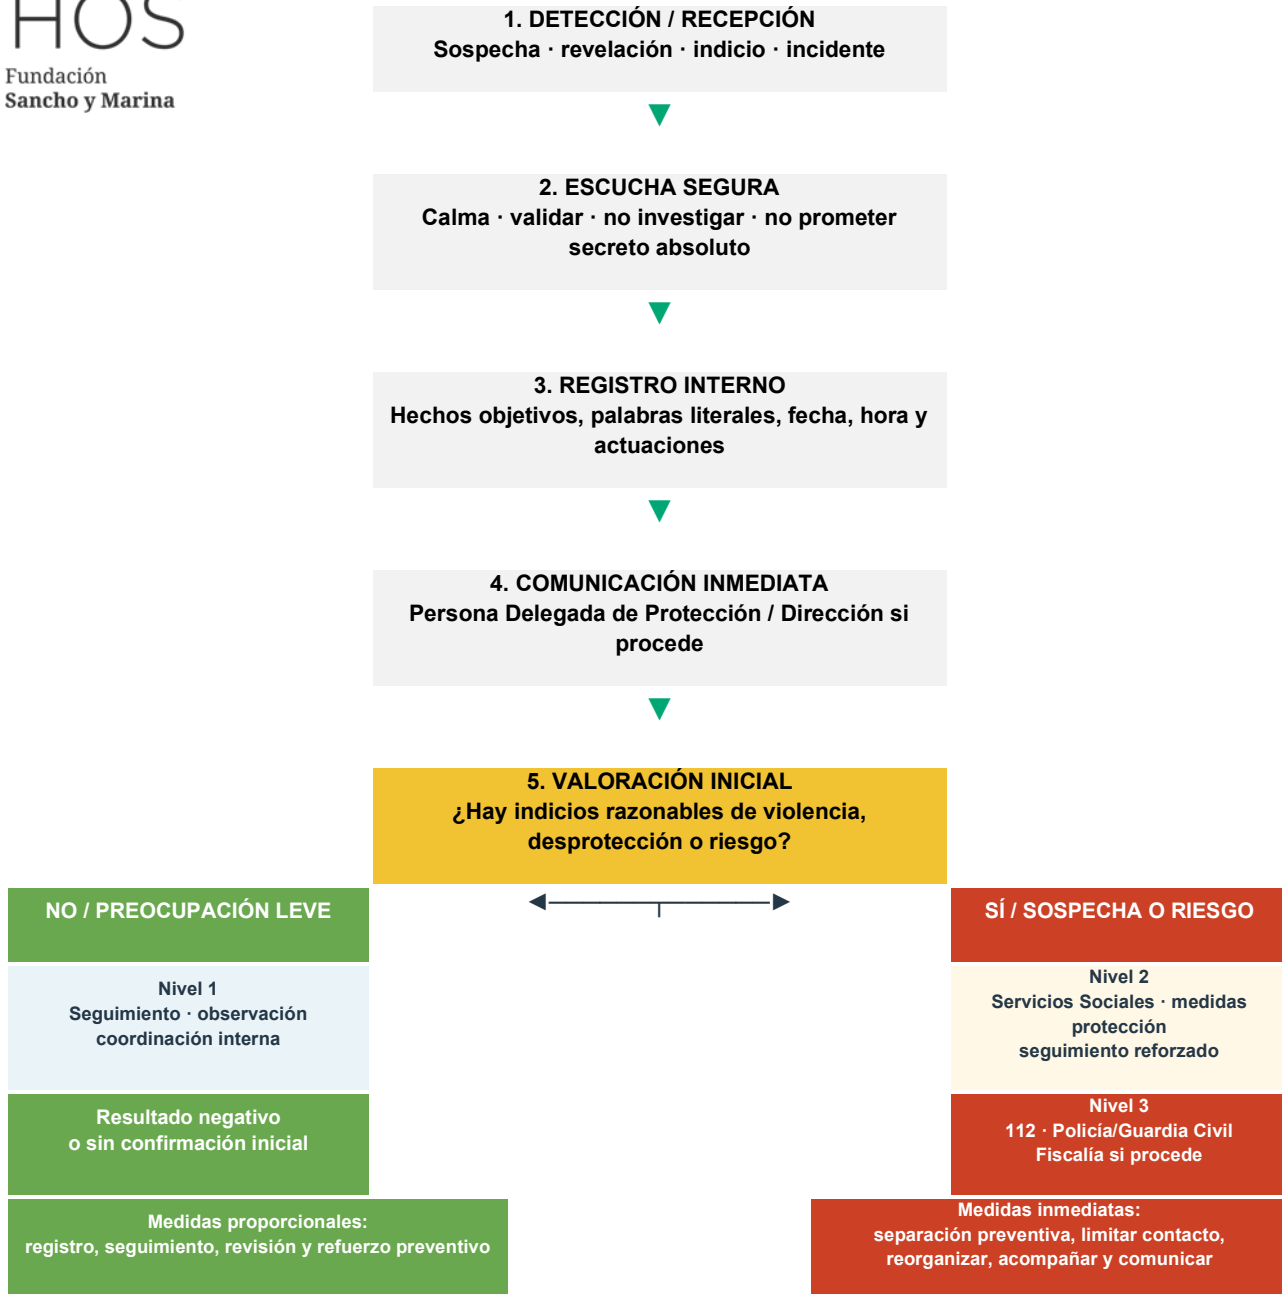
HOS
Fundación
Sancho y Marina

1. DETECCIÓN / RECEPCIÓN
Sospecha · revelación · indicio · incidente

2. ESCUCHA SEGURA
Calma · validar · no investigar · no prometer secreto absoluto

3. REGISTRO INTERNO
Hechos objetivos, palabras literales, fecha, hora y actuaciones

4. COMUNICACIÓN INMEDIATA
Persona Delegada de Protección / Dirección si procede

5. VALORACIÓN INICIAL
¿Hay indicios razonables de violencia, desprotección o riesgo?

NO / PREOCUPACIÓN LEVE

Nivel 1
Seguimiento · observación
coordinación interna

Resultado negativo
o sin confirmación inicial

Medidas proporcionales:
registro, seguimiento, revisión y refuerzo preventivo

SÍ / SOSPECHA O RIESGO

Nivel 2
Servicios Sociales · medidas protección
seguimiento reforzado

Nivel 3
112 · Policía/Guardia Civil
Fiscalía si procede

Medidas inmediatas:
separación preventiva, limitar contacto, reorganizar, acompañar y comunicar